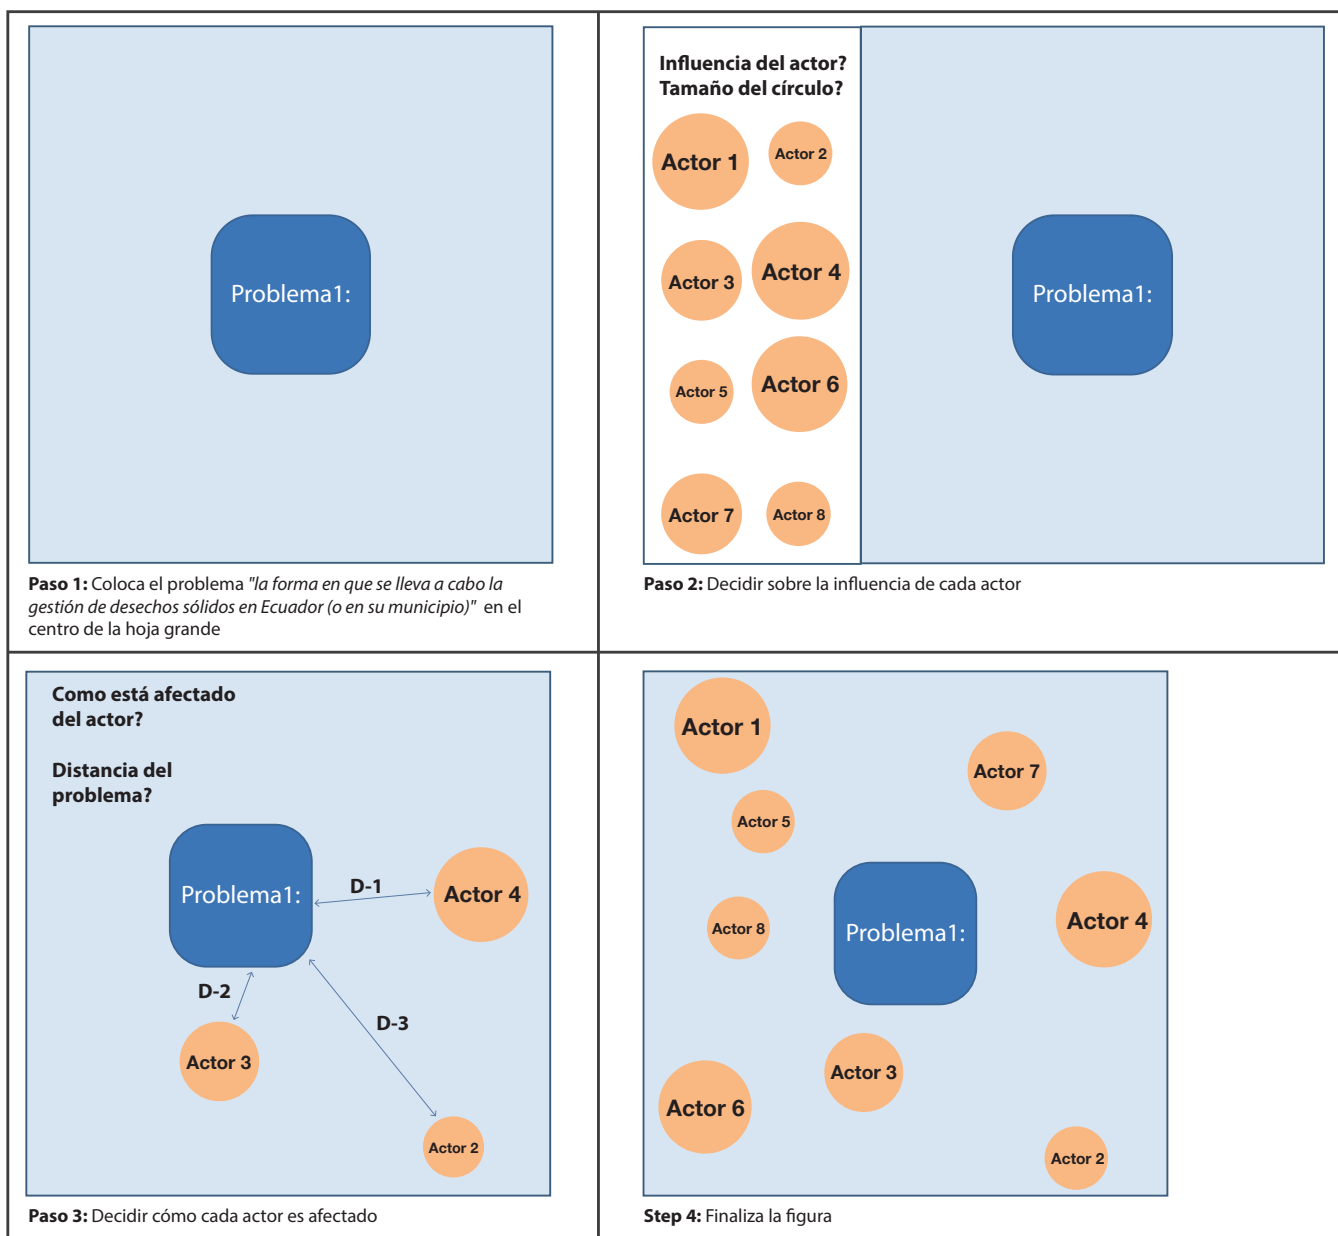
Problema1:

**Paso 1:** Coloca el problema *"la forma en que se lleva a cabo la gestión de desechos sólidos en Ecuador (o en su municipio)"* en el centro de la hoja grande

Influencia del actor?
Tamaño del círculo?

Actor 1
Actor 2
Actor 3
Actor 4
Actor 5
Actor 6
Actor 7
Actor 8

Problema1:

**Paso 2:** Decidir sobre la influencia de cada actor

Como está afectado del actor?

Distancia del problema?

Problema1:
D-1
Actor 4
D-2
Actor 3
D-3
Actor 2

**Paso 3:** Decidir cómo cada actor es afectado

Actor 1
Actor 7
Actor 5
Actor 8
Problema1:
Actor 4
Actor 3
Actor 6
Actor 2

**Step 4:** Finaliza la figura